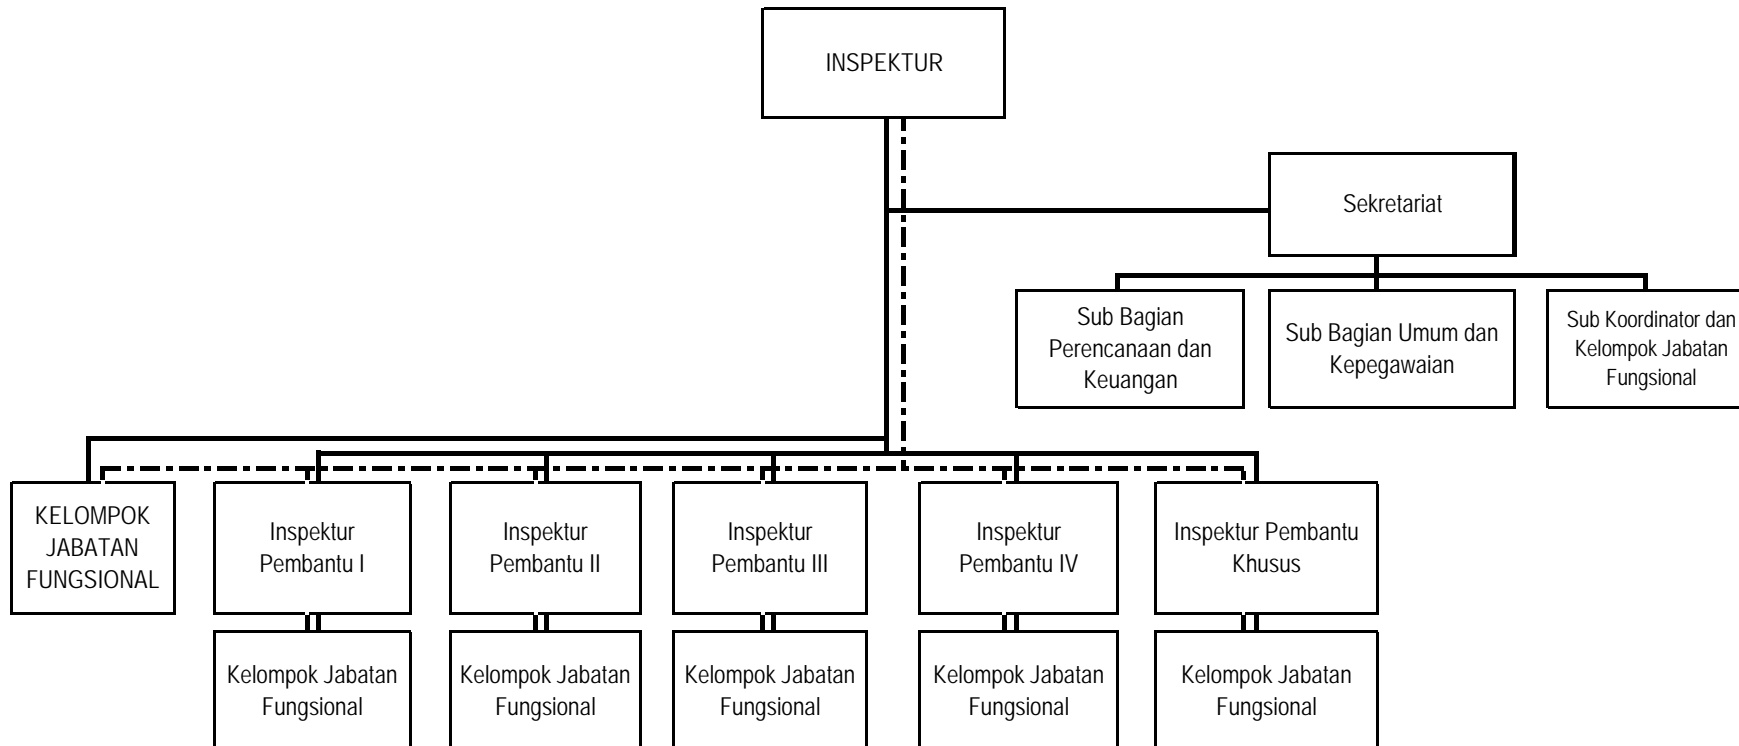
INSPEKTUR

Sekretariat

Sub Bagian Perencanaan dan Keuangan

Sub Bagian Umum dan Kepegawaian

Sub Koordinator dan Kelompok Jabatan Fungsional

KELOMPOK JABATAN FUNGSIONAL

Inspektur Pembantu I

Inspektur Pembantu II

Inspektur Pembantu III

Inspektur Pembantu IV

Inspektur Pembantu Khusus

Kelompok Jabatan Fungsional

Kelompok Jabatan Fungsional

Kelompok Jabatan Fungsional

Kelompok Jabatan Fungsional

Kelompok Jabatan Fungsional